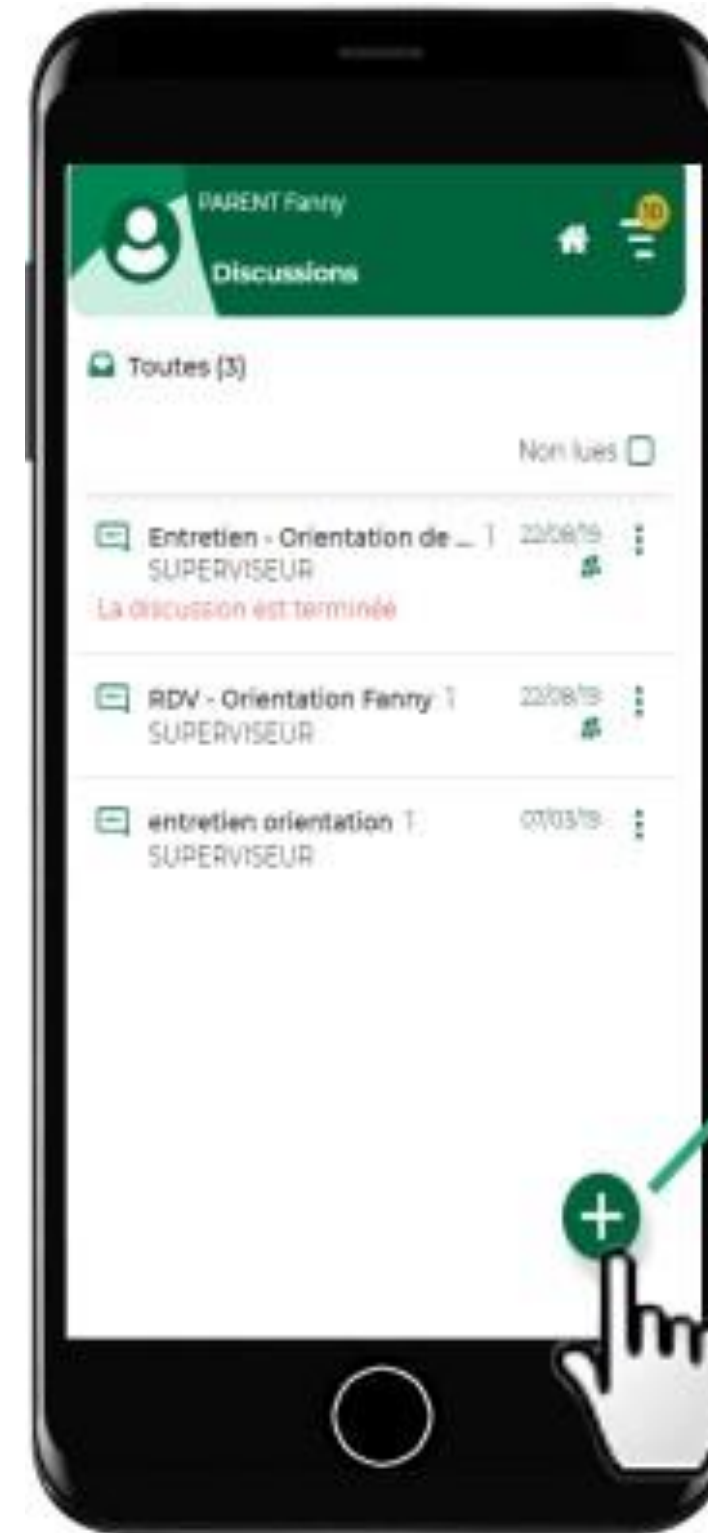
PARENT Fanny
Discussions

10

Toutes (3)

Non lues

Entretien - Orientation de ... 1 22/08/19
SUPERVISEUR
La discussion est terminée

RDV - Orientation Fanny 1 22/08/19
SUPERVISEUR

entretien orientation 1 07/03/19
SUPERVISEUR